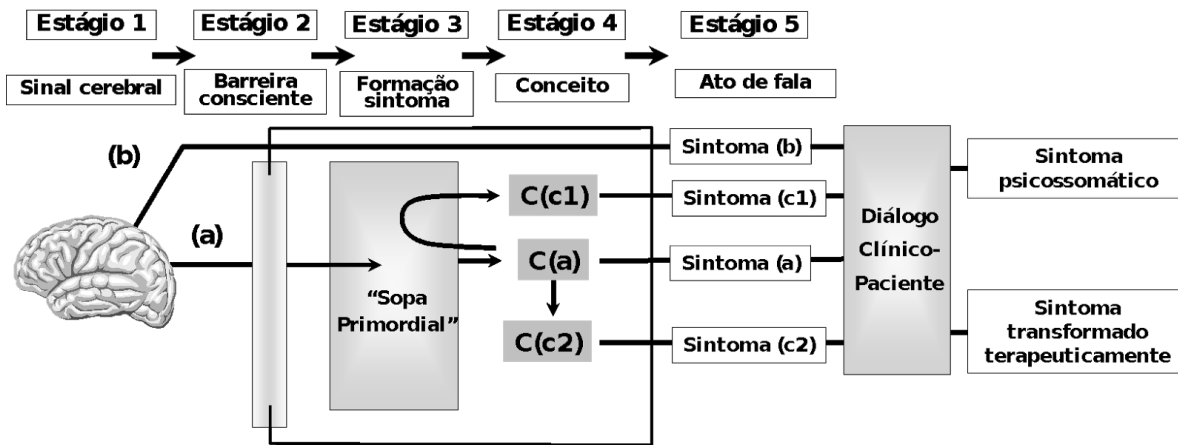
Estágio 1
Estágio 2
Estágio 3
Estágio 4
Estágio 5

Sinal cerebral
Barreira consciente
Formação sintoma
Conceito
Ato de fala

(b)
(a)

“Sopa Primordial”

C(c1)
C(a)
C(c2)

Sintoma (b)
Sintoma (c1)
Sintoma (a)
Sintoma (c2)

Diálogo Clínico-Paciente

Sintoma psicossomático
Sintoma transformado terapeuticamente